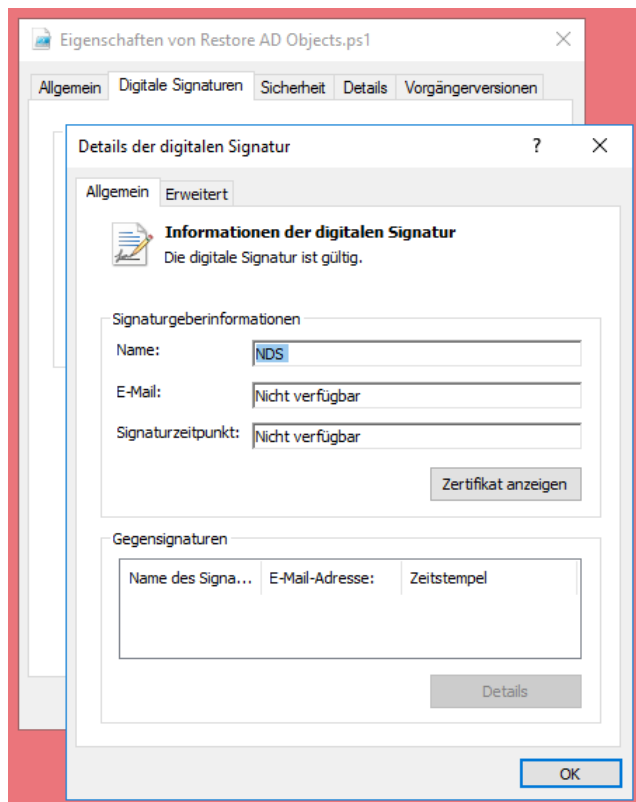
Eigenschaften von Restore AD Objects.ps1

Allgemein | Digitale Signaturen | Sicherheit | Details | Vorgängerversionen

Details der digitalen Signatur ? X

Allgemein | Erweitert

Informationen der digitalen Signatur
Die digitale Signatur ist gültig.

Signaturgeberinformationen
Name: NDS
E-Mail: Nicht verfügbar
Signaturzeitpunkt: Nicht verfügbar

Zertifikat anzeigen

Gegensignaturen

| Name des Signa... | E-Mail-Adresse: | Zeitstempel |
|---|---|---|

Details

OK